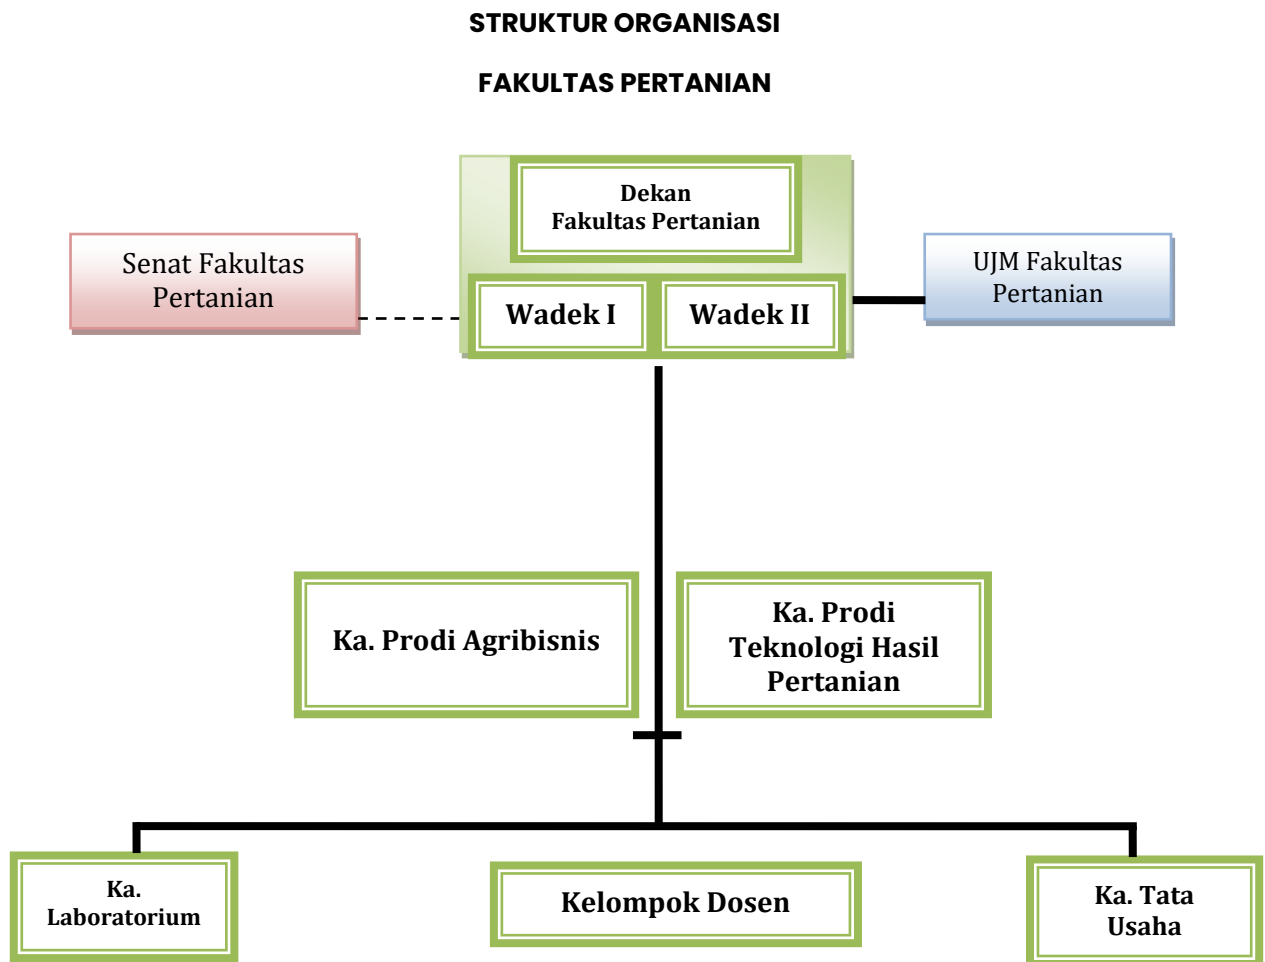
STRUKTUR ORGANISASI

FAKULTAS PERTANIAN

Dekan
Fakultas Pertanian

Senat Fakultas Pertanian

Wadek I

Wadek II

UJM Fakultas Pertanian

Ka. Prodi Agribisnis

Ka. Prodi Teknologi Hasil Pertanian

Ka. Laboratorium

Kelompok Dosen

Ka. Tata Usaha